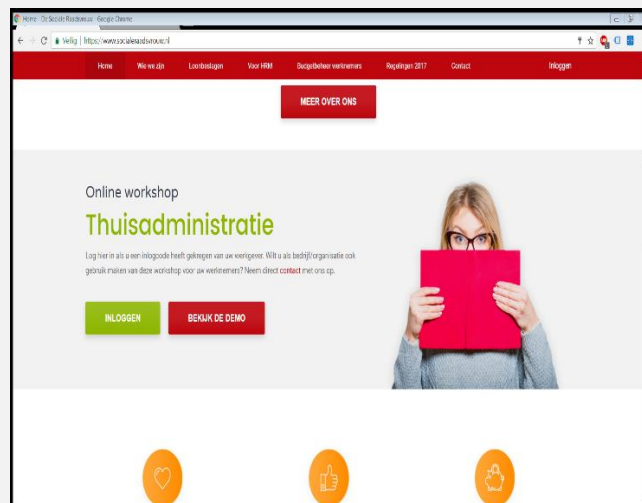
Home - De Sociale Raadsvrouw - Google Chrome

Veilig | https://www.socialeraadsvrouw.nl

Home
Wie we zijn
Loonbeslagen
Voor HRM
Budgetbeheer werknemers
Regelingen 2017
Contact
Inloggen

MEER OVER ONS

Online workshop

Thuisadministratie

Log hier in als u een inlogcode heeft gekregen van uw werkgever. Wilt u als bedrijf/organisatie ook gebruik maken van deze workshop voor uw werknemers? Neem direct contact met ons op.

INLOGGEN

BEKIJK DE DEMO